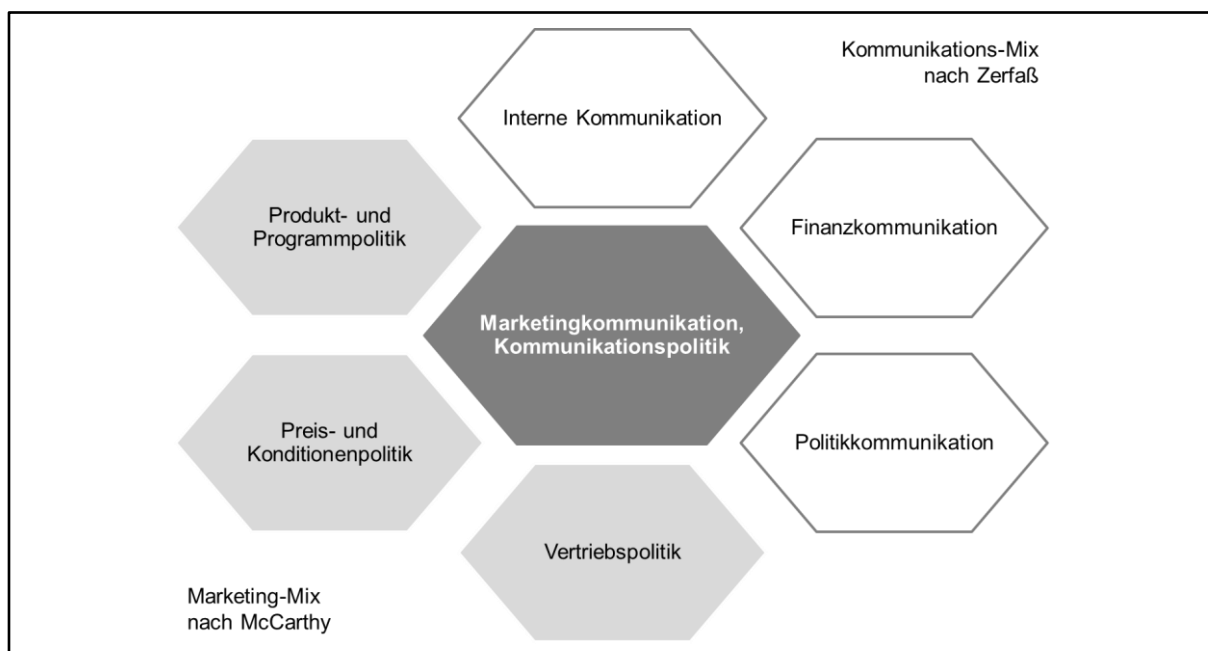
Kommunikations-Mix nach Zerfaß

Interne Kommunikation

Produkt- und Programmpolitik

Finanzkommunikation

Marketingkommunikation, Kommunikationspolitik

Preis- und Konditionenpolitik

Politikkommunikation

Vertriebspolitik

Marketing-Mix nach McCarthy